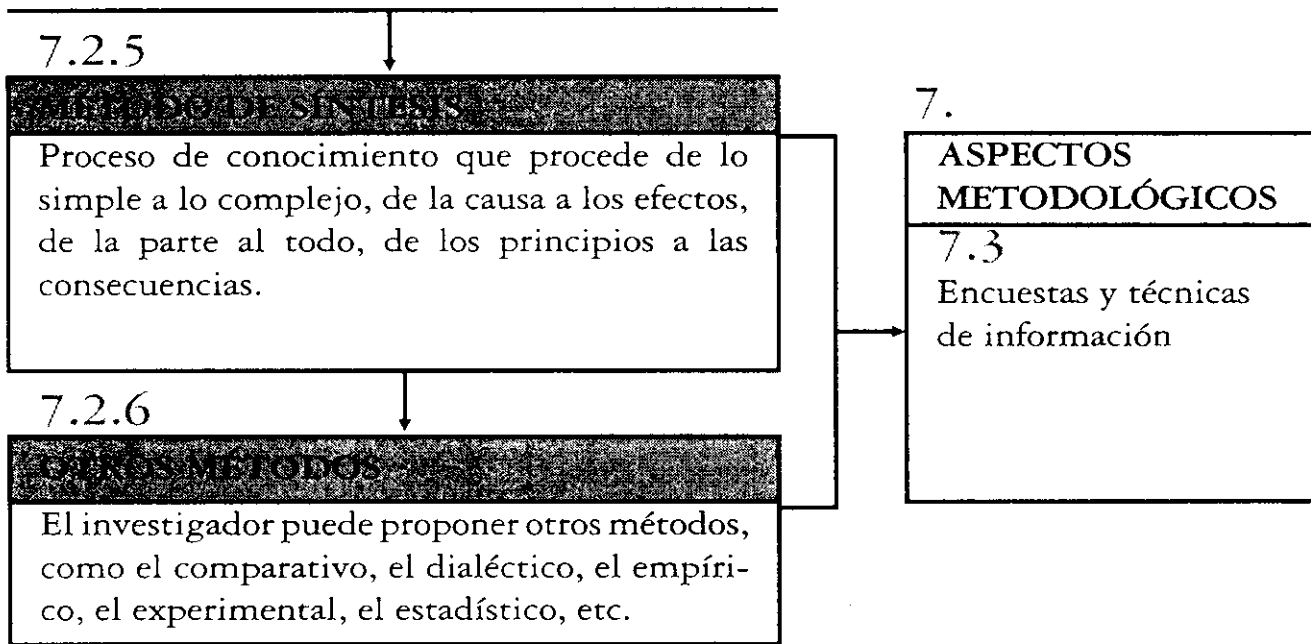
7.2.5

MÉTODO DE SÍNTESIS

Proceso de conocimiento que procede de lo simple a lo complejo, de la causa a los efectos, de la parte al todo, de los principios a las consecuencias.

7.2.6

OTROS MÉTODOS

El investigador puede proponer otros métodos, como el comparativo, el dialéctico, el empírico, el experimental, el estadístico, etc.

7.

ASPECTOS METODOLÓGICOS

7.3

Encuestas y técnicas de información